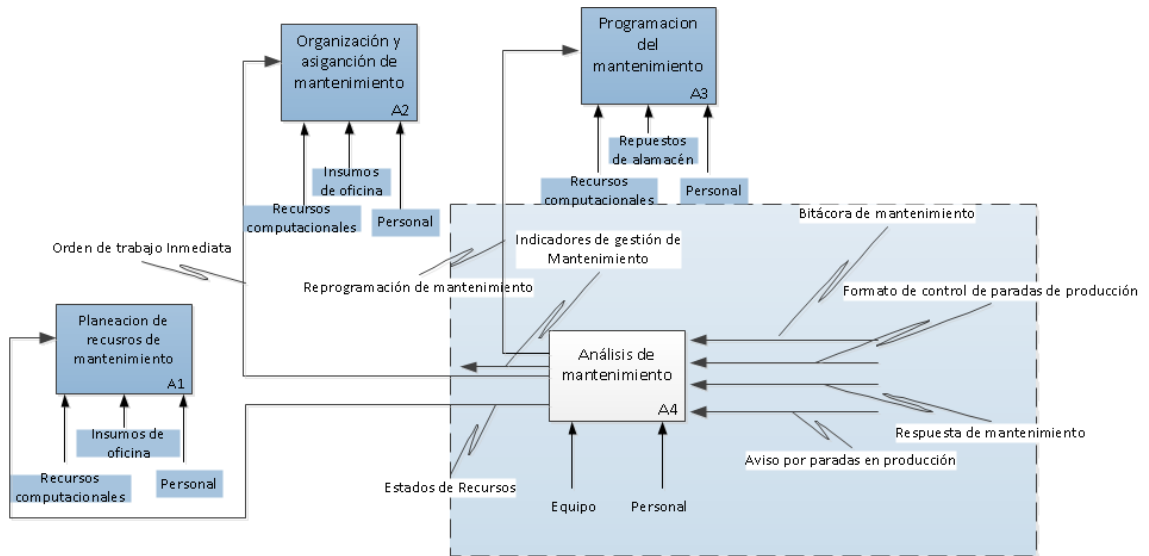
Organización y asiganción de mantenimiento
A2

Programacion del mantenimiento
A3

Insumos de oficina

Recursos computacionales

Personal

Repuestos de alamacén

Recursos computacionales

Personal

Bitácora de mantenimiento

Orden de trabajo Inmediata

Indicadores de gestión de Mantenimiento

Reprogramación de mantenimiento

Formato de control de paradas de producción

Planeacion de recusros de mantenimiento
A1

Análisis de mantenimiento
A4

Insumos de oficina

Recursos computacionales

Personal

Respuesta de mantenimiento

Aviso por paradas en producción

Estados de Recursos

Equipo

Personal